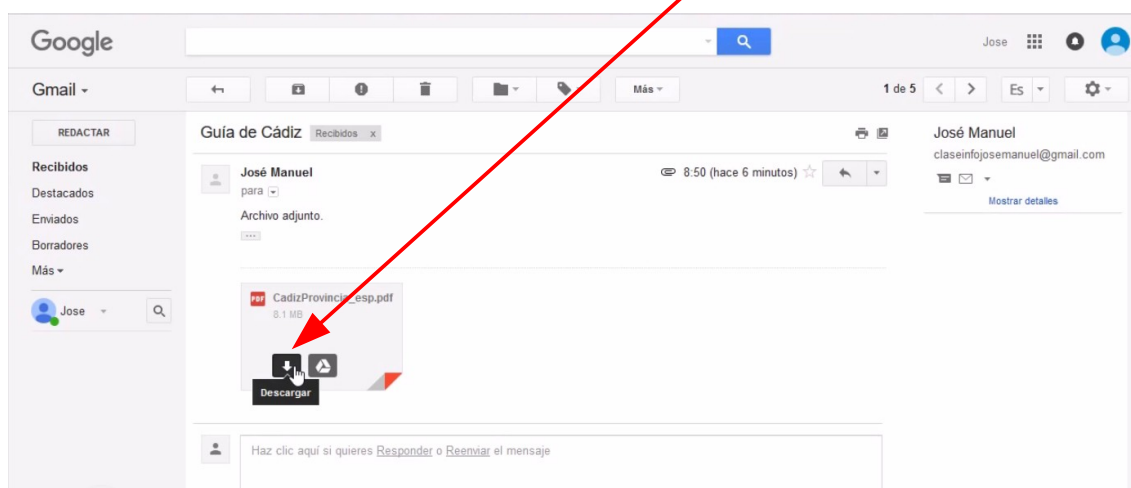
Google

Jose

Gmail

Más

1 de 5

Es

REDACTAR

Recibidos
Destacados
Enviados
Borradores
Más

Jose

Guía de Cádiz Recibidos x

José Manuel
para

8:50 (hace 6 minutos)

Archivo adjunto.

CadizProvincia_esp.pdf
8.1 MB

Descargar

Haz clic aquí si quieres Responder o Reenviar el mensaje

José Manuel
claseinfojosemanuel@gmail.com

Mostrar detalles